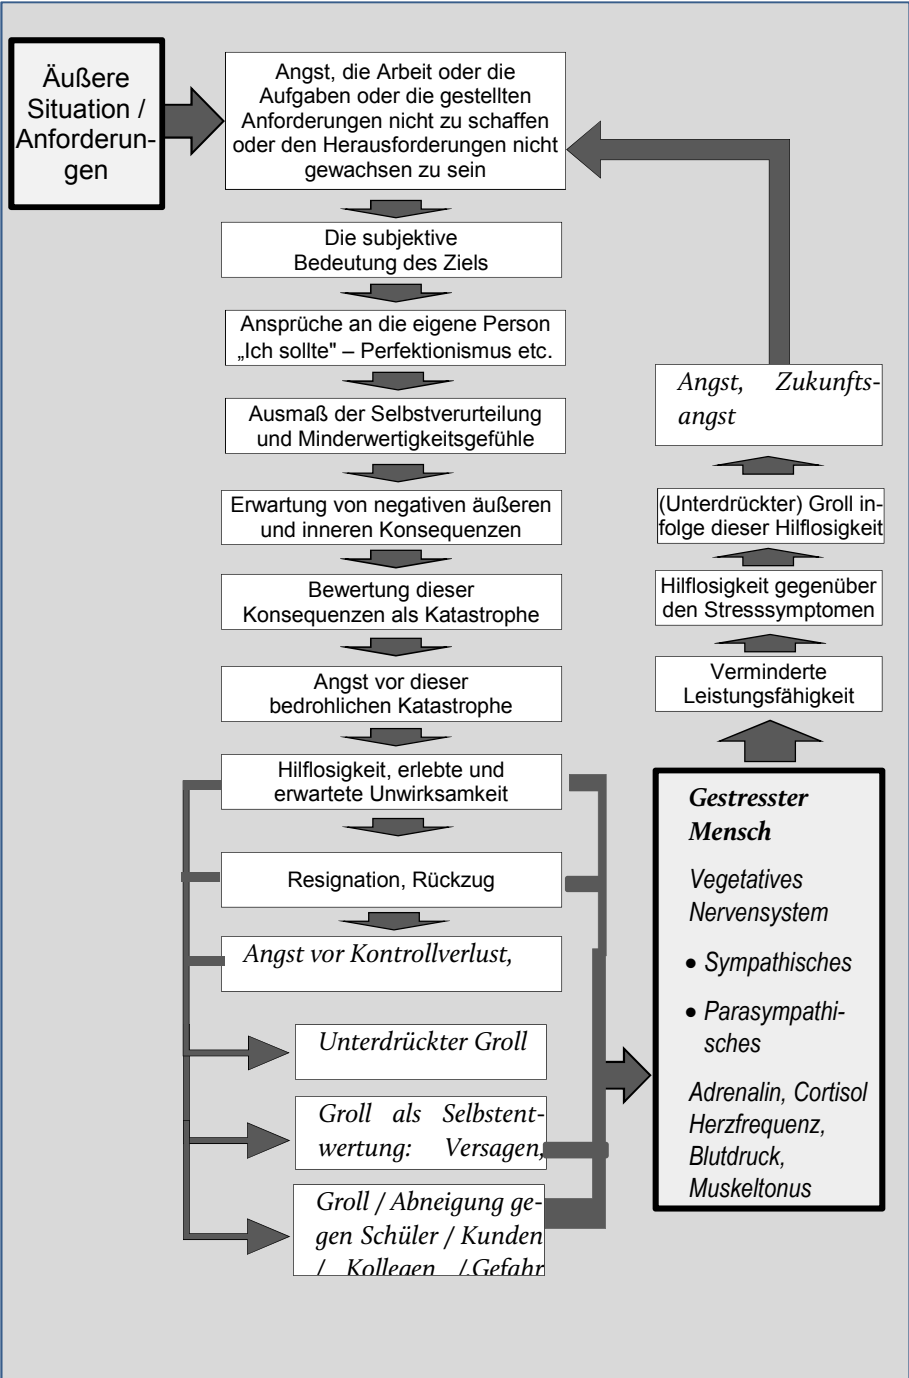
Äußere Situation / Anforderungen

Angst, die Arbeit oder die Aufgaben oder die gestellten Anforderungen nicht zu schaffen oder den Herausforderungen nicht gewachsen zu sein

Die subjektive Bedeutung des Ziels

Ansprüche an die eigene Person „Ich sollte" – Perfektionismus etc.

Ausmaß der Selbstverurteilung und Minderwertigkeitsgefühle

Erwartung von negativen äußeren und inneren Konsequenzen

Bewertung dieser Konsequenzen als Katastrophe

Angst vor dieser bedrohlichen Katastrophe

Hilflosigkeit, erlebte und erwartete Unwirksamkeit

Resignation, Rückzug

Angst vor Kontrollverlust,

Unterdrückter Groll

Groll als Selbstentwertung: Versagen,

Groll / Abneigung gegen Schüler / Kunden / Kollegen / Gefahr

Angst, Zukunftsangst

(Unterdrückter) Groll infolge dieser Hilflosigkeit

Hilflosigkeit gegenüber den Stresssymptomen

Verminderte Leistungsfähigkeit

Gestresster Mensch

Vegetatives Nervensystem

• Sympathisches

• Parasympathisches

Adrenalin, Cortisol Herzfrequenz, Blutdruck, Muskeltonus